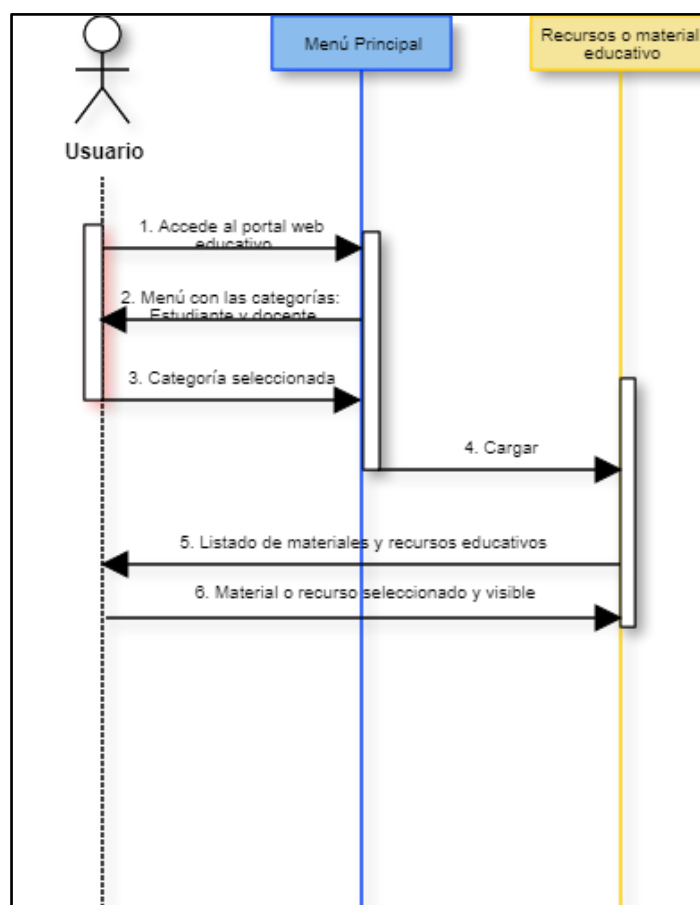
Usuario

Menú Principal

Recursos o material educativo

1. Accede al portal web educativo

2. Menú con las categorías: Estudiante y docente

3. Categoría seleccionada

4. Cargar

5. Listado de materiales y recursos educativos

6. Material o recurso seleccionado y visible